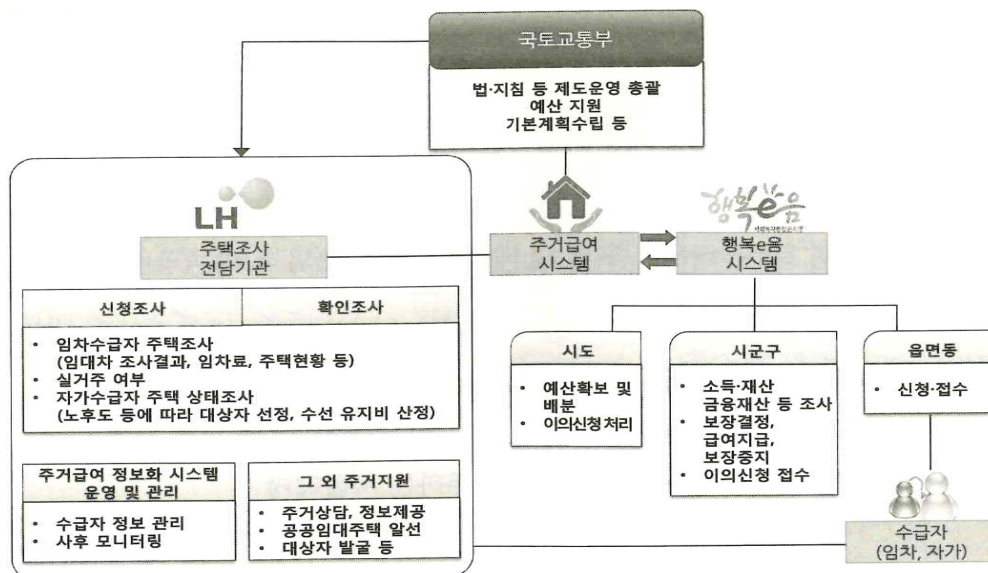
국토교통부

법·지침 등 제도운영 총괄
예산 지원
기본계획수립 등

LH

주택조사
전담기관

주거급여
시스템

행복e음

행복e음
시스템

신청조사

확인조사

• 임차수급자 주택조사
(임대차 조사결과, 임차료, 주택현황 등)
• 실거주 여부
• 자가수급자 주택 상태조사
(노후도 등에 따라 대상자 선정, 수선 유지비 산정)

주거급여 정보화 시스템
운영 및 관리

• 수급자 정보 관리
• 사후 모니터링

그 외 주거지원

• 주거상담, 정보제공
• 공공임대주택 알선
• 대상자 발굴 등

시도

• 예산확보 및 배분
• 이의신청처리

시군구

• 소득·재산
금융재산 등 조사
• 보장결정,
급여지급,
보장중지
• 이의신청 접수

읍면동

• 신청·접수

수급자
(임차, 자가)